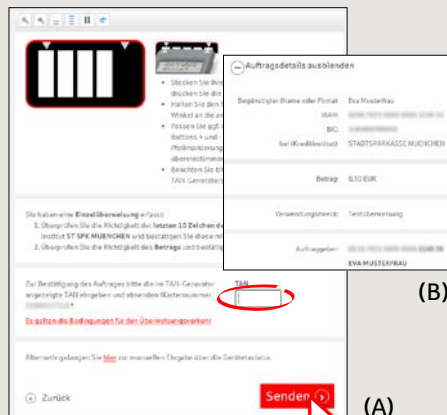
Auftragsdetails ausblenden

Begünstigter (Name oder Firma): Eva Musterfrau

IBAN:

BIC:

bei (Kreditinstitut): STADTSPARKASSE MÜNCHEN

Betrag: 6,50 EUR

Verwendungszweck: Testüberweisung

Auftraggeber:

EVA MUSTERFRAU

(B)

• Stecken Sie Ihre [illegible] drucken Sie die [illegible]
• Halten Sie den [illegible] Winkel an die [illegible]
• Passen Sie ggf. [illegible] Buttons + und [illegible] Pfeilmarkierungen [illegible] übereinstimmen
• Beachten Sie Ihr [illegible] TAN-Generator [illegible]

Sie haben eine Einzelüberweisung erfasst:
1. Überprüfen Sie die Richtigkeit der letzten 10 Zeichen de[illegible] Institut ST SPK MUENCHEN und bestätigen Sie diese m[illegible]
2. Überprüfen Sie die Richtigkeit des Betrags und bestätig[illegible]

Zur Bestätigung des Auftrages bitte die im TAN-Generator angezeigte TAN eingeben und absenden (Kartennummer: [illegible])

TAN

Es gelten die Bedingungen für den Überweisungsverkehr

Alternativ gelangen Sie hier zur manuellen Eingabe über die Gerätetastatur.

Zurück

Senden

(A)